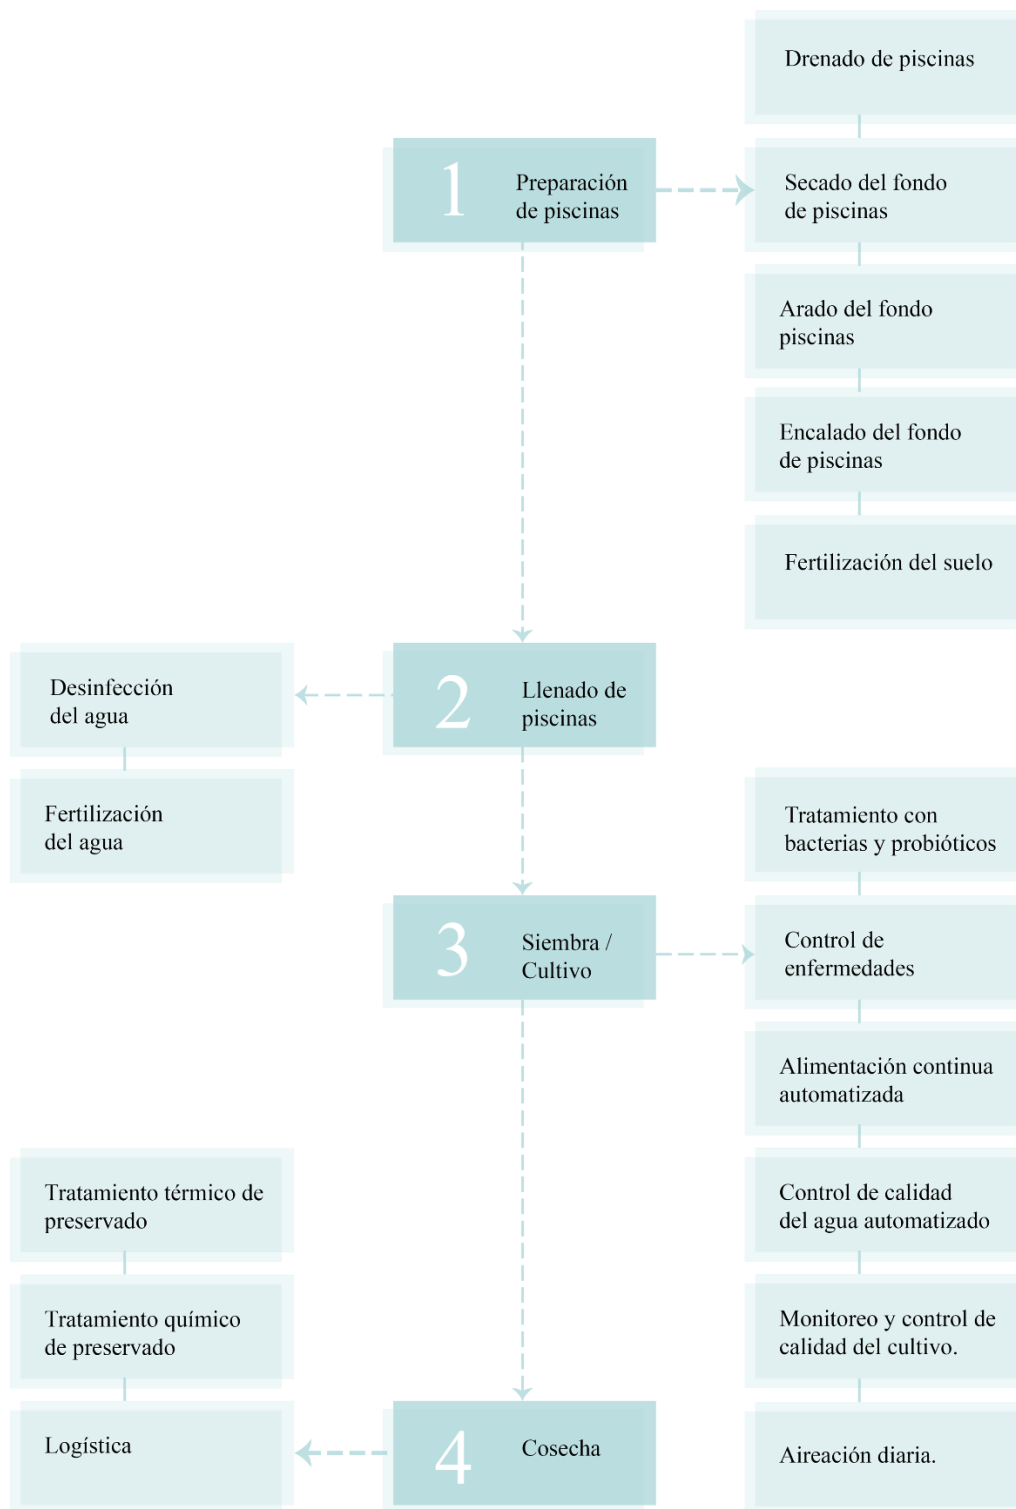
1 Preparación de piscinas

Drenado de piscinas

Secado del fondo de piscinas

Arado del fondo piscinas

Encalado del fondo de piscinas

Fertilización del suelo

2 Llenado de piscinas

Desinfección del agua

Fertilización del agua

3 Siembra / Cultivo

Tratamiento con bacterias y probióticos

Control de enfermedades

Alimentación continua automatizada

Control de calidad del agua automatizado

Monitoreo y control de calidad del cultivo.

Aireación diaria.

4 Cosecha

Tratamiento térmico de preservado

Tratamiento químico de preservado

Logística